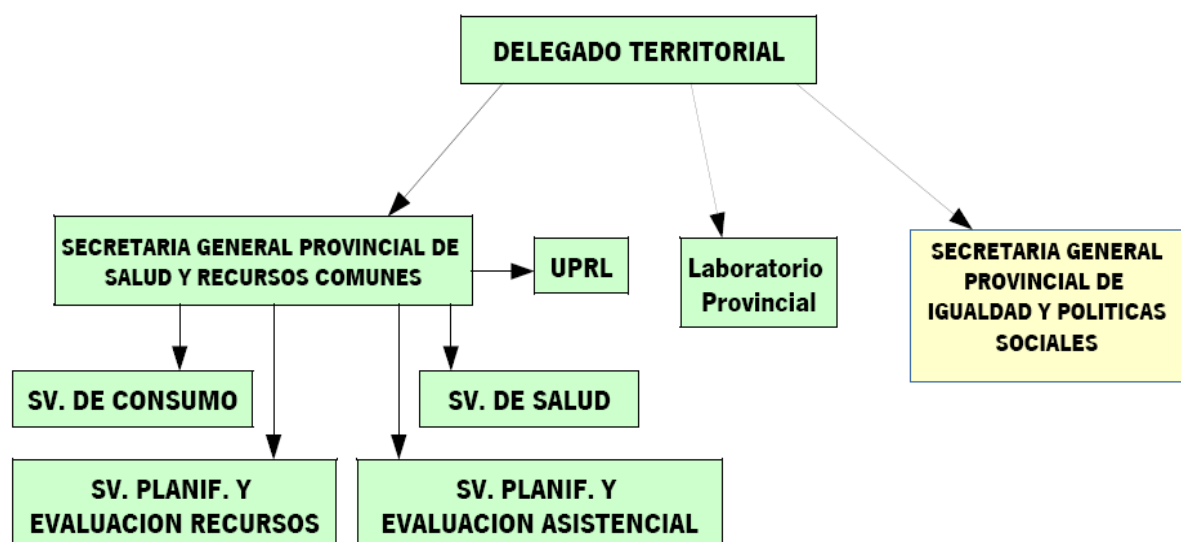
DELEGADO TERRITORIAL

SECRETARIA GENERAL PROVINCIAL DE SALUD Y RECURSOS COMUNES

UPRL

Laboratorio Provincial

SECRETARIA GENERAL PROVINCIAL DE IGUALDAD Y POLITICAS SOCIALES

SV. DE CONSUMO

SV. DE SALUD

SV. PLANIF. Y EVALUACION RECURSOS

SV. PLANIF. Y EVALUACION ASISTENCIAL